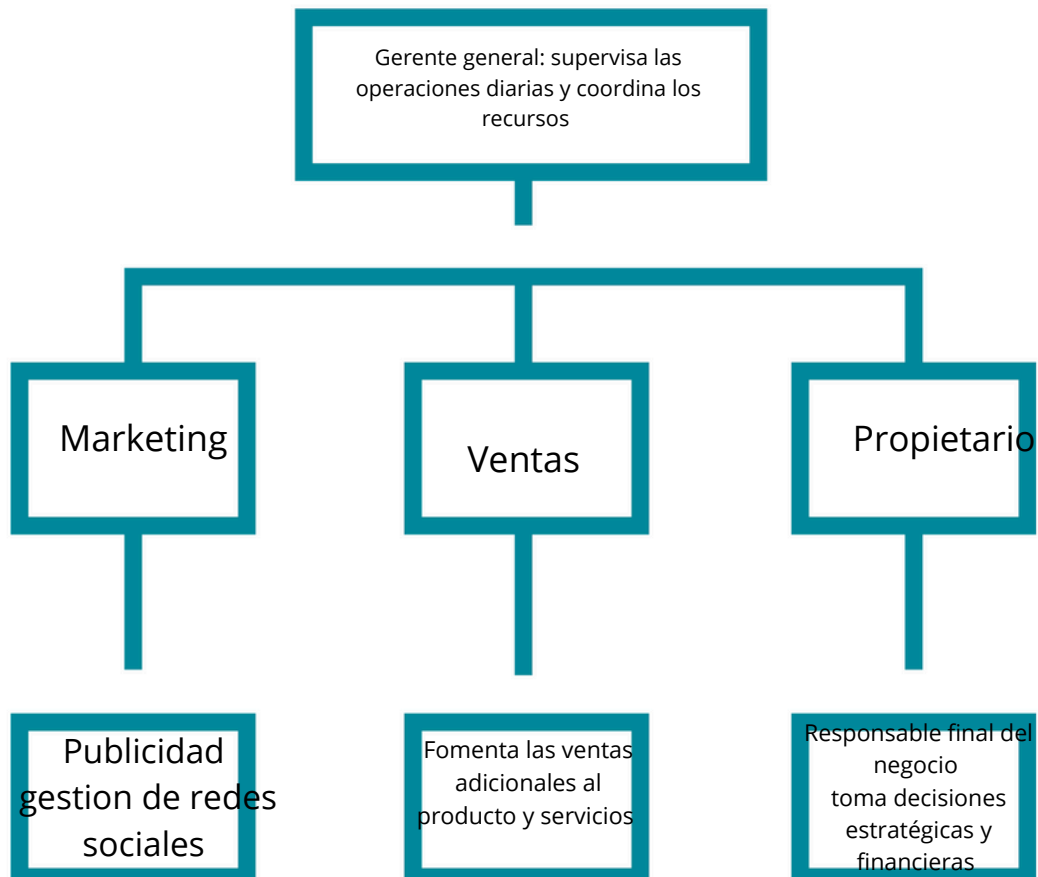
Gerente general: supervisa las operaciones diarias y coordina los recursos

Marketing

Ventas

Propietario

Publicidad
gestion de redes sociales

Fomenta las ventas adicionales al producto y servicios

Responsable final del negocio
toma decisiones estratégicas y financieras